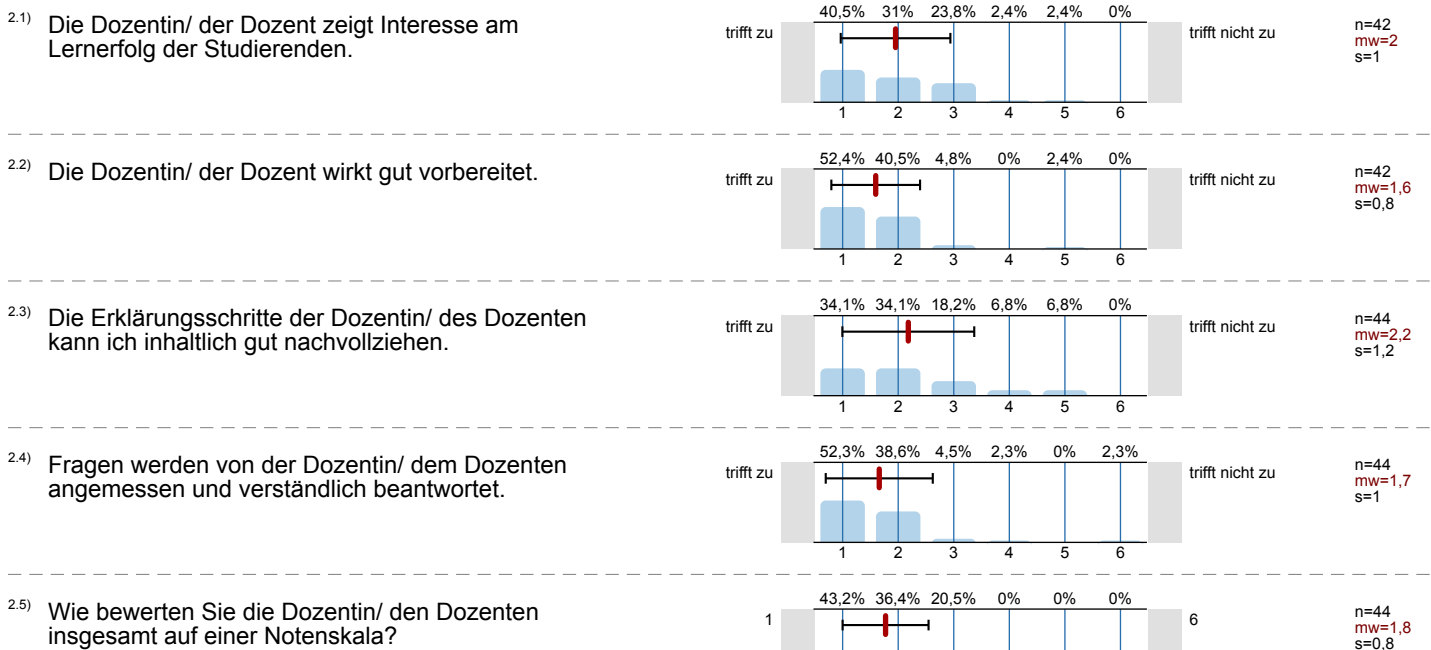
2.1) Die Dozentin/ der Dozent zeigt Interesse am Lernerfolg der Studierenden.

| 40,5% | 31% | 23,8% | 2,4% | 2,4% | 0% |
|---|---|---|---|---|---|
| 1 | 2 | 3 | 4 | 5 | 6 |

trifft zu — trifft nicht zu

n=42
mw=2
s=1

2.2) Die Dozentin/ der Dozent wirkt gut vorbereitet.

| 52,4% | 40,5% | 4,8% | 0% | 2,4% | 0% |
|---|---|---|---|---|---|
| 1 | 2 | 3 | 4 | 5 | 6 |

trifft zu — trifft nicht zu

n=42
mw=1,6
s=0,8

2.3) Die Erklärungsschritte der Dozentin/ des Dozenten kann ich inhaltlich gut nachvollziehen.

| 34,1% | 34,1% | 18,2% | 6,8% | 6,8% | 0% |
|---|---|---|---|---|---|
| 1 | 2 | 3 | 4 | 5 | 6 |

trifft zu — trifft nicht zu

n=44
mw=2,2
s=1,2

2.4) Fragen werden von der Dozentin/ dem Dozenten angemessen und verständlich beantwortet.

| 52,3% | 38,6% | 4,5% | 2,3% | 0% | 2,3% |
|---|---|---|---|---|---|
| 1 | 2 | 3 | 4 | 5 | 6 |

trifft zu — trifft nicht zu

n=44
mw=1,7
s=1

2.5) Wie bewerten Sie die Dozentin/ den Dozenten insgesamt auf einer Notenskala?

| 43,2% | 36,4% | 20,5% | 0% | 0% | 0% |
|---|---|---|---|---|---|

1 — 6

n=44
mw=1,8
s=0,8